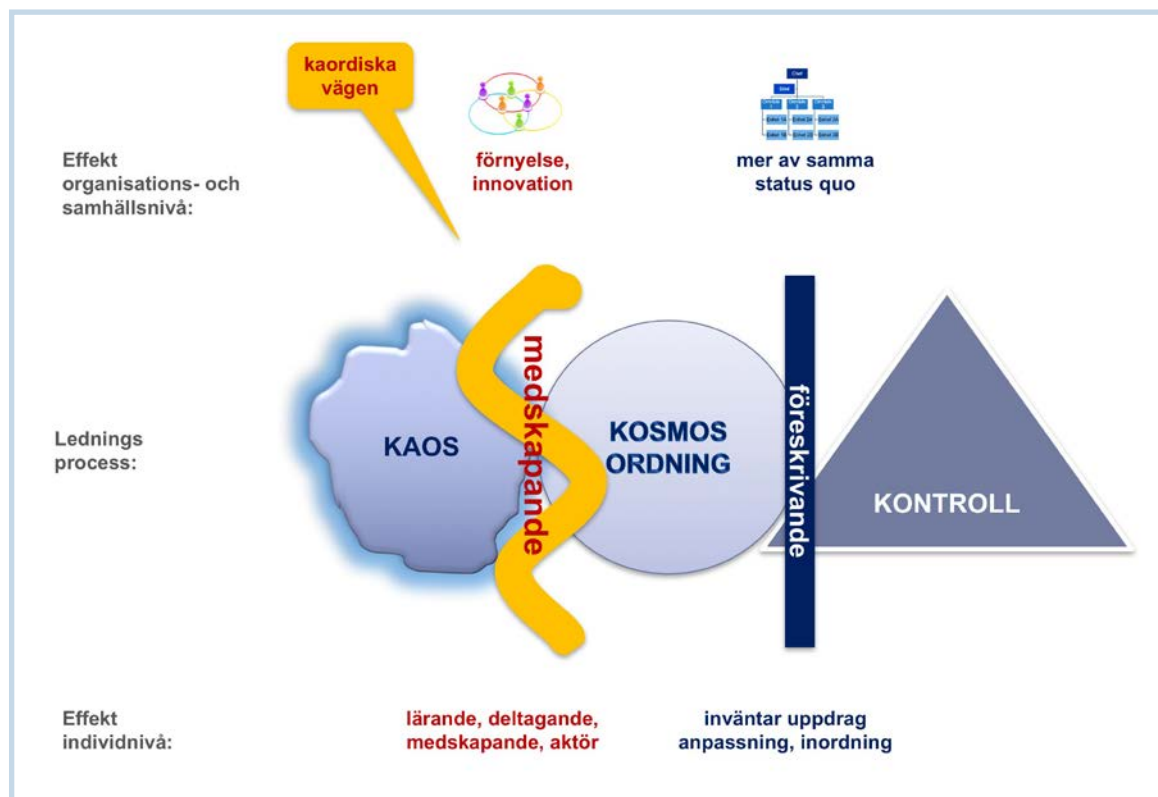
kaordiska vägen

Effekt organisations- och samhällsnivå:

förnyelse, innovation

mer av samma status quo

Lednings process:

KAOS

medskapande

KOSMOS ORDNING

föreskrivande

KONTROLL

Effekt individnivå:

lärande, deltagande, medskapande, aktör

inväntar uppdrag anpassning, inordning